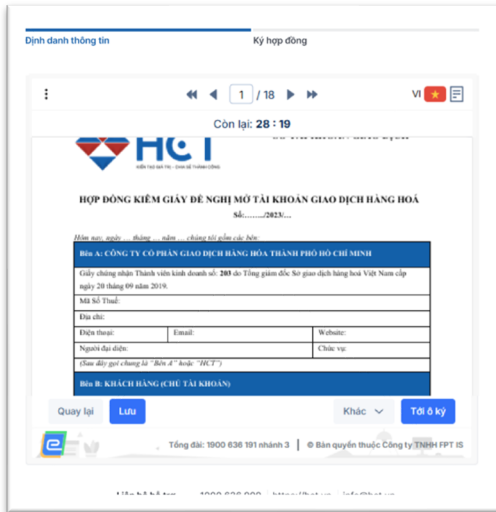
Định danh thông tin

Ký hợp đồng

1 / 18

VI

Còn lại: 28 : 19

HCT

KIẾN TẠO ĐỐI TÁC – CHIA SẺ THÀNH CÔNG

HỢP ĐỒNG KIÊM GIẤY ĐỀ NGHỊ MỞ TÀI KHOẢN GIAO DỊCH HÀNG HOÁ

Số:……../2023/…

Hôm nay, ngày … tháng … năm … chúng tôi gồm các bên:

| Bên A: CÔNG TY CỔ PHẦN GIAO DỊCH HÀNG HÓA THÀNH PHỐ HỒ CHÍ MINH | | |
|---|---|---|
| Giấy chứng nhận Thành viên kinh doanh số: 203 do Tổng giám đốc Sở giao dịch hàng hoá Việt Nam cấp ngày 20 tháng 09 năm 2019. | | |
| Mã Số Thuế: | | |
| Địa chỉ: | | |
| Điện thoại: | Email: | Website: |
| Người đại diện: | | Chức vụ: |
| (Sau đây gọi chung là "Bên A" hoặc "HCT") | | |
| Bên B: KHÁCH HÀNG (CHỦ TÀI KHOẢN) | | |

Quay lại

Lưu

Khác

Tới ô ký

Tổng đài: 1900 636 191 nhánh 3 | © Bản quyền thuộc Công ty TNHH FPT IS

Liên hệ hỗ trợ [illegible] 1900 636 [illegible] https://hct.vn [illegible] info@hct.vn